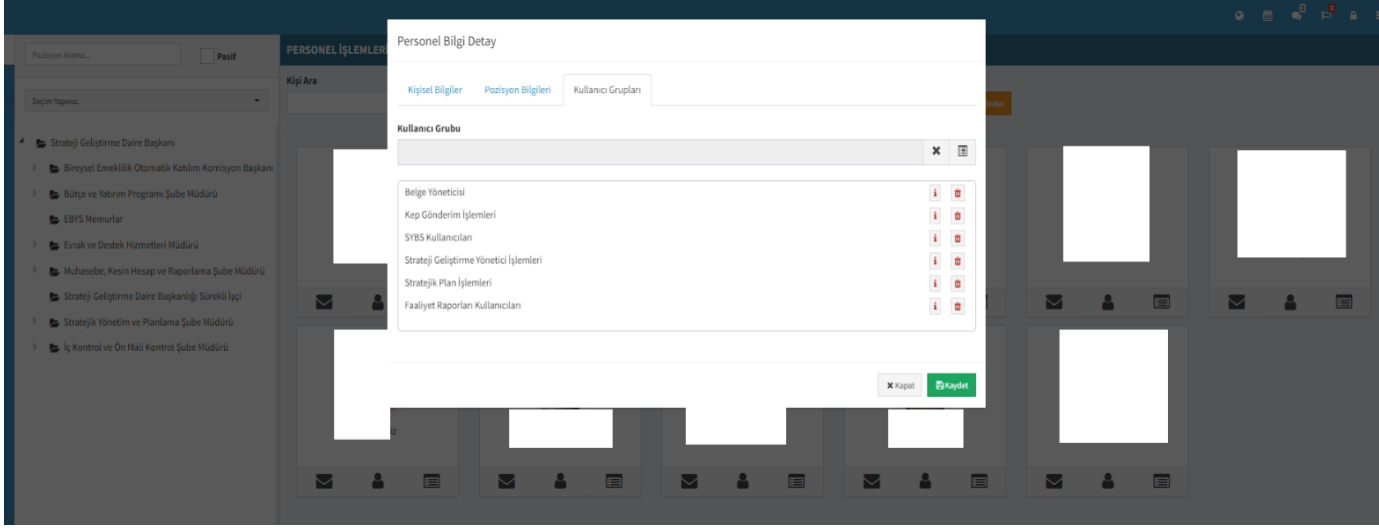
Pozisyon Arama...

Pasif

Seçim Yapınız.

Strateji Geliştirme Daire Başkanı

Bireysel Emeklilik Otomatik Katılım Komisyon Başkanı

Bütçe ve Yatırım Programı Şube Müdürü

EBYS Memurlar

Evrak ve Destek Hizmetleri Müdürü

Muhasebe, Kesin Hesap ve Raporlama Şube Müdürü

Strateji Geliştirme Daire Başkanlığı Sürekli İşçi

Stratejik Yönetim ve Planlama Şube Müdürü

İç Kontrol ve Ön Mali Kontrol Şube Müdürü

PERSONEL İŞLEMLERİ

Kişi Ara

Personel Bilgi Detay

Kişisel Bilgiler | Pozisyon Bilgileri | Kullanıcı Grupları

Kullanıcı Grubu

Belge Yöneticisi
Kep Gönderim İşlemleri
SYBS Kullanıcıları
Strateji Geliştirme Yönetici İşlemleri
Stratejik Plan İşlemleri
Faaliyet Raporları Kullanıcıları

Kapat
Kaydet